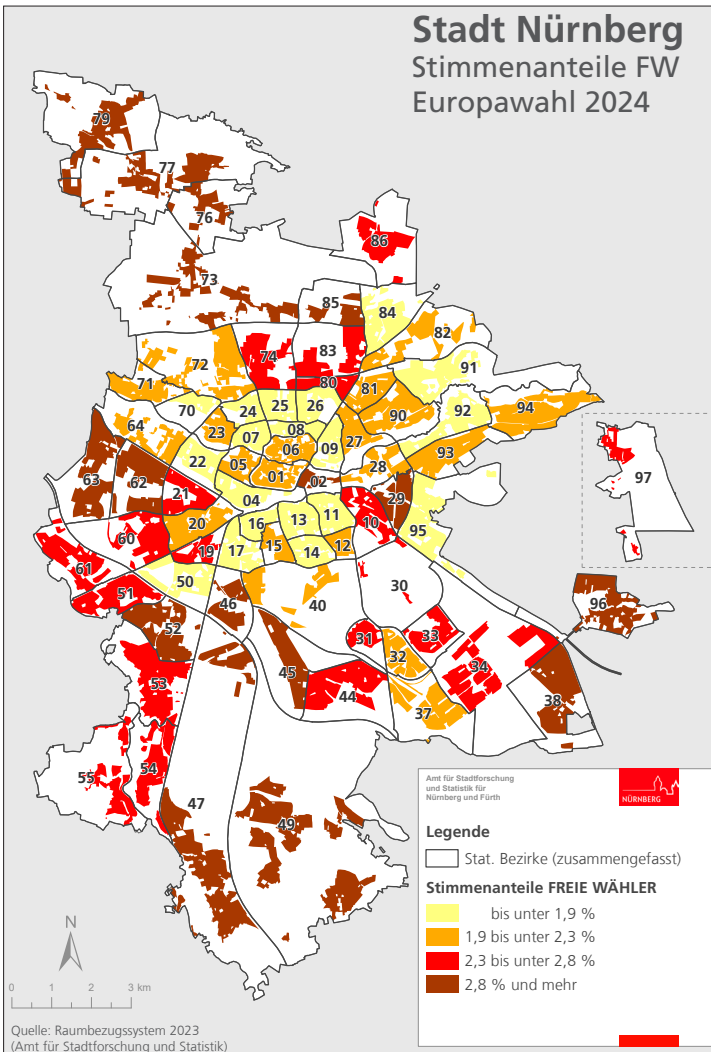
Stadt Nürnberg
Stimmenanteile FW
Europawahl 2024

79
77
76
73
86
85
84
82
72
74
83
71
80
81
91
70
24
25
26
90
92
94
64
23
07
08
27
22
05
06
09
93
63
62
01
02
28
21
04
29
97
20
16
13
11
10
95
60
19
17
15
14
12
61
50
51
46
40
30
96
52
31
33
32
45
34
53
44
38
37
55
54
47
49

Amt für Stadtforschung und Statistik für Nürnberg und Fürth

NÜRNBERG

Legende

Stat. Bezirke (zusammengefasst)

Stimmenanteile FREIE WÄHLER

bis unter 1,9 %
1,9 bis unter 2,3 %
2,3 bis unter 2,8 %
2,8 % und mehr

N

0 1 2 3 km

Quelle: Raumbezugssystem 2023
(Amt für Stadtforschung und Statistik)